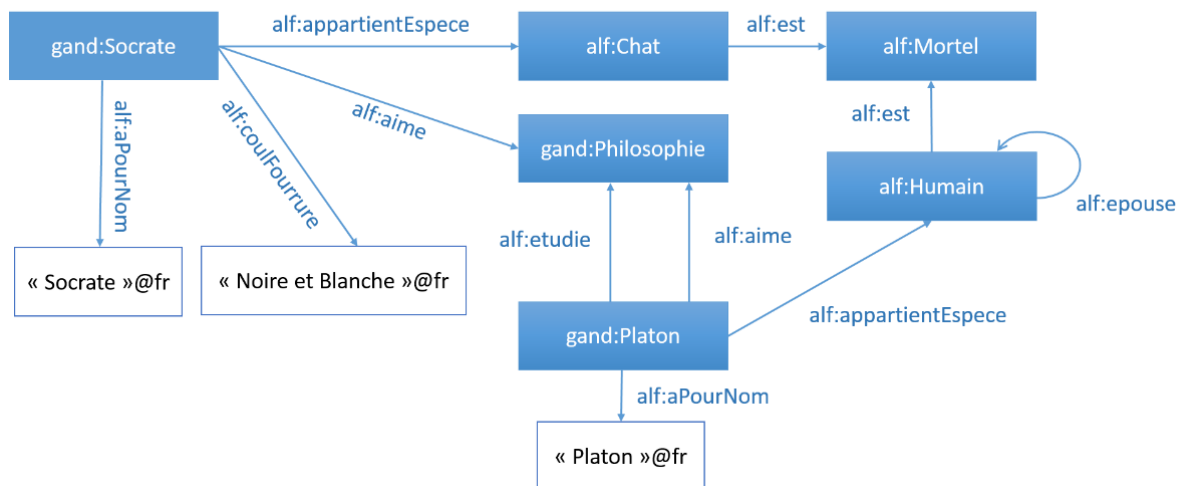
gand:Socrate

alf:appartientEspece

alf:Chat

alf:est

alf:Mortel

alf:aPourNom

alf:coulFourrure

alf:aime

gand:Philosophie

alf:est

alf:Humain

alf:epouse

alf:etudie

alf:aime

« Socrate »@fr

« Noire et Blanche »@fr

gand:Platon

alf:appartientEspece

alf:aPourNom

« Platon »@fr